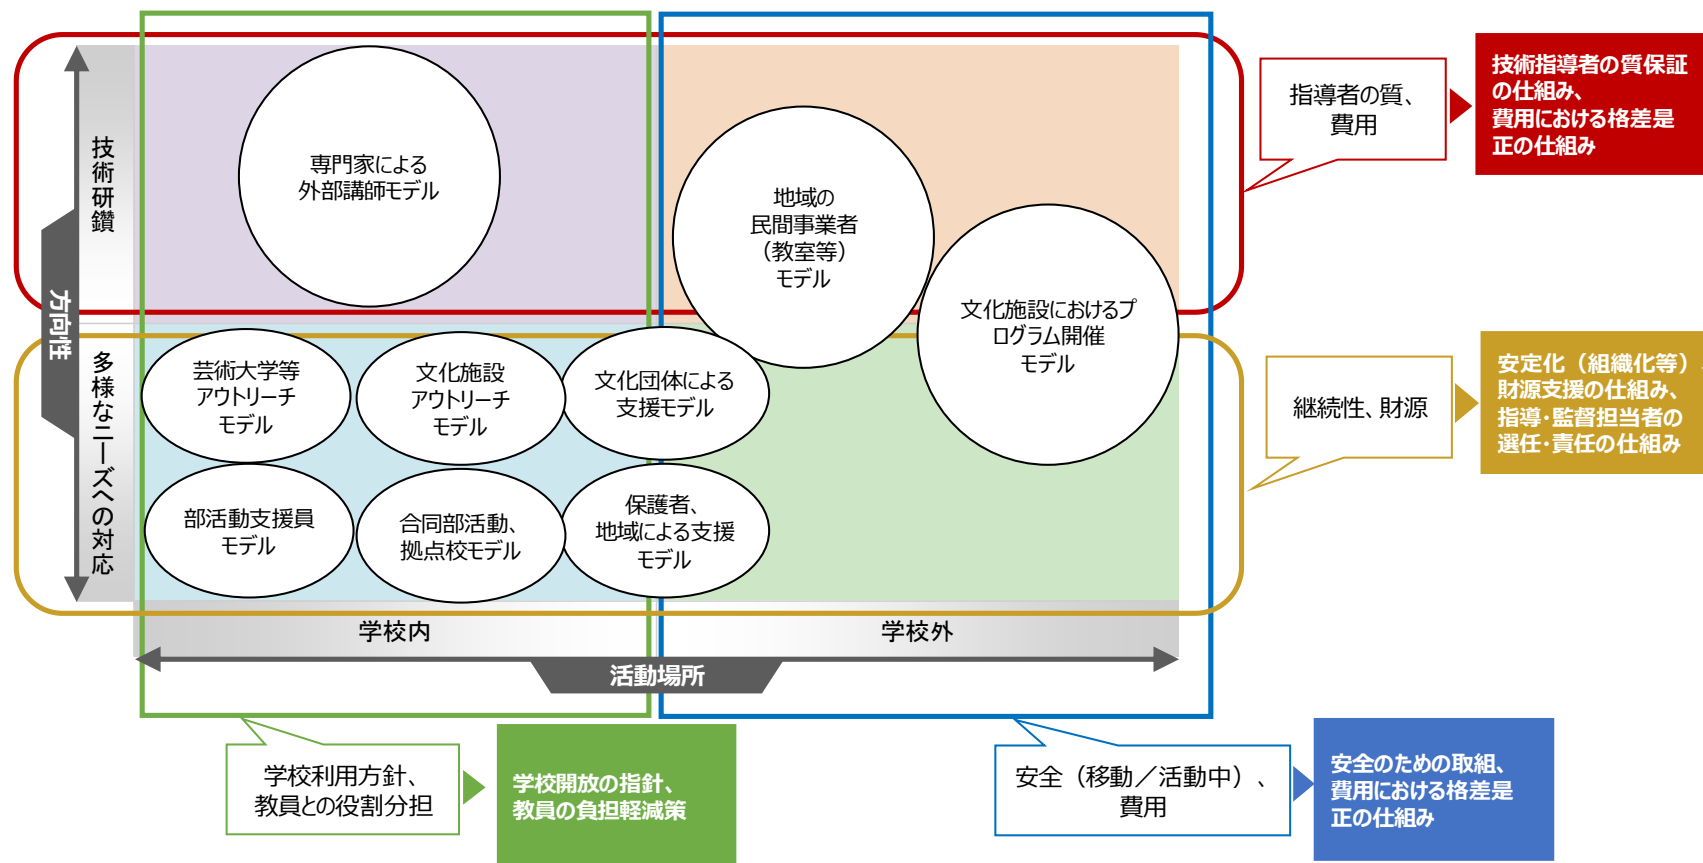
技術研鑽

方向性

多様なニーズへの対応

専門家による外部講師モデル

地域の民間事業者（教室等）モデル

文化施設におけるプログラム開催モデル

芸術大学等アウトリーチモデル

文化施設アウトリーチモデル

文化団体による支援モデル

部活動支援員モデル

合同部活動、拠点校モデル

保護者、地域による支援モデル

学校内

学校外

活動場所

指導者の質、費用

技術指導者の質保証の仕組み、費用における格差是正の仕組み

継続性、財源

安定化（組織化等）財源支援の仕組み、指導・監督担当者の選任・責任の仕組み

学校利用方針、教員との役割分担

学校開放の指針、教員の負担軽減策

安全（移動／活動中）、費用

安全のための取組、費用における格差是正の仕組み